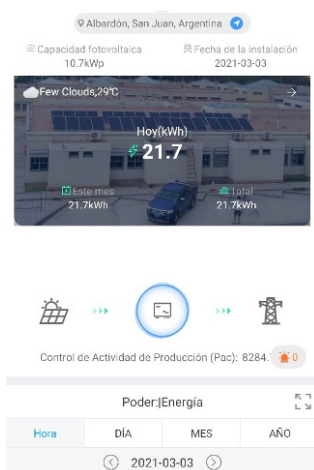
Albardón, San Juan, Argentina

Capacidad fotovoltaica
10.7kWp

Fecha de la instalación
2021-03-03

Few Clouds,29℃

Hoy(kWh)
21.7

Este mes
21.7kWh

Total
21.7kWh

Control de Actividad de Producción (Pac): 8284.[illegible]

0

Poder:|Energía

| Hora | DÍA | MES | AÑO |
|---|---|---|---|

2021-03-03